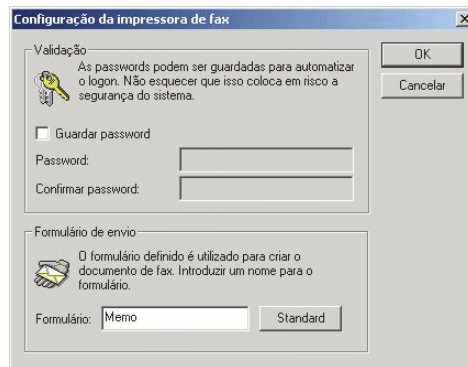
Configuração da impressora de fax

×

Validação

As passwords podem ser guardadas para automatizar o logon. Não esquecer que isso coloca em risco a segurança do sistema.

Guardar password

Password:

Confirmar password:

OK

Cancelar

Formulário de envio

O formulário definido é utilizado para criar o documento de fax. Introduzir um nome para o formulário.

Formulário: Memo

Standard